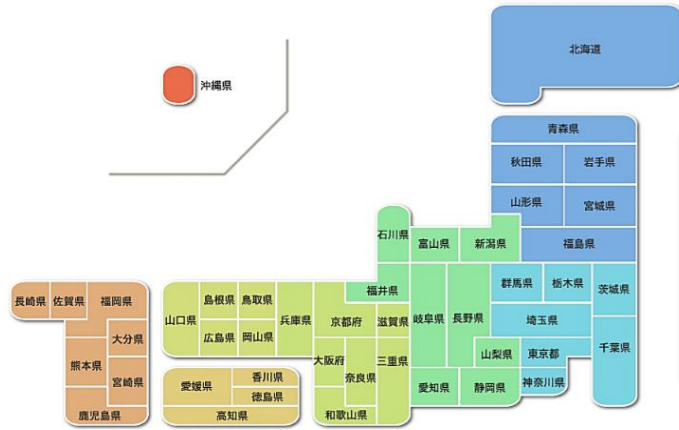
北海道

沖縄県

青森県
秋田県
岩手県
山形県
宮城県
石川県
富山県
新潟県
福島県
福井県
岐阜県
長野県
群馬県
栃木県
茨城県
埼玉県
千葉県
山梨県
東京都
神奈川県
愛知県
静岡県
滋賀県
京都府
三重県
大阪府
奈良県
和歌山県
兵庫県
鳥取県
島根県
岡山県
広島県
山口県
香川県
愛媛県
徳島県
高知県
長崎県
佐賀県
福岡県
大分県
熊本県
宮崎県
鹿児島県